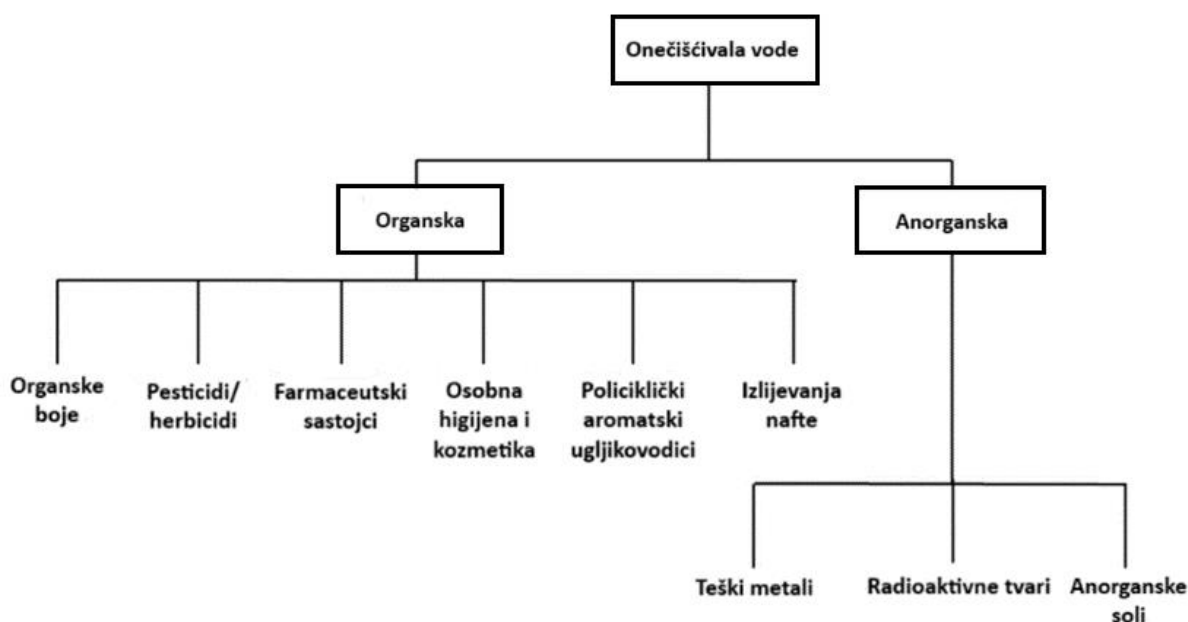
Onečišćivala vode

Organska

Anorganska

Organske boje

Pesticidi/ herbicidi

Farmaceutski sastojci

Osobna higijena i kozmetika

Policiklički aromatski ugljikovodici

Izlijevanja nafte

Teški metali

Radioaktivne tvari

Anorganske soli